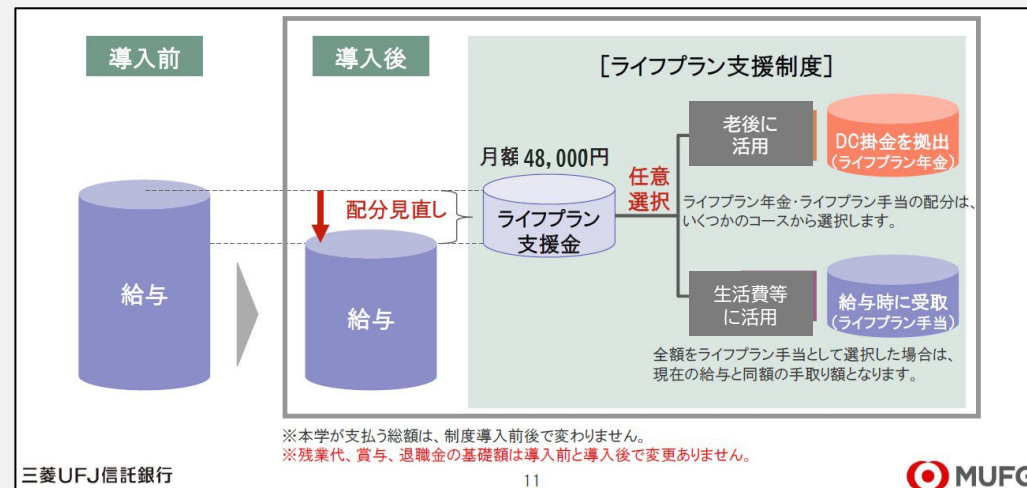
導入前

導入後

［ライフプラン支援制度］

給与

月額48,000円

配分見直し

ライフプラン支援金

任意選択

老後に活用

DC掛金を拠出（ライフプラン年金）

ライフプラン年金・ライフプラン手当の配分は、いくつかのコースから選択します。

生活費等に活用

給与時に受取（ライフプラン手当）

給与

全額をライフプラン手当として選択した場合は、現在の給与と同額の手取り額となります。

※本学が支払う総額は、制度導入前後で変わりません。
※残業代、賞与、退職金の基礎額は導入前と導入後で変更ありません。

三菱UFJ信託銀行

11

MUFG